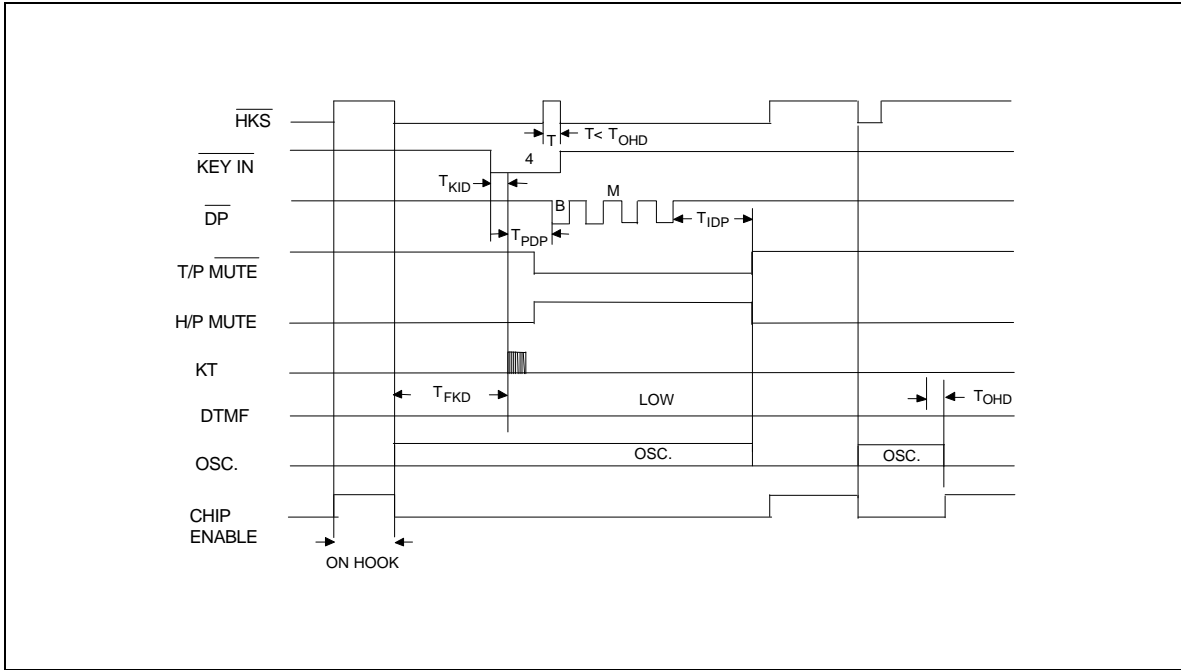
$\overline{HKS}$

T

T< $T_{OHD}$

$\overline{KEY\ IN}$

4

$T_{KID}$

$\overline{DP}$

B

M

$T_{PDP}$

$T_{IDP}$

T/P $\overline{MUTE}$

H/P MUTE

KT

$T_{FKD}$

LOW

$T_{OHD}$

DTMF

OSC.

OSC.

OSC.

CHIP ENABLE

ON HOOK